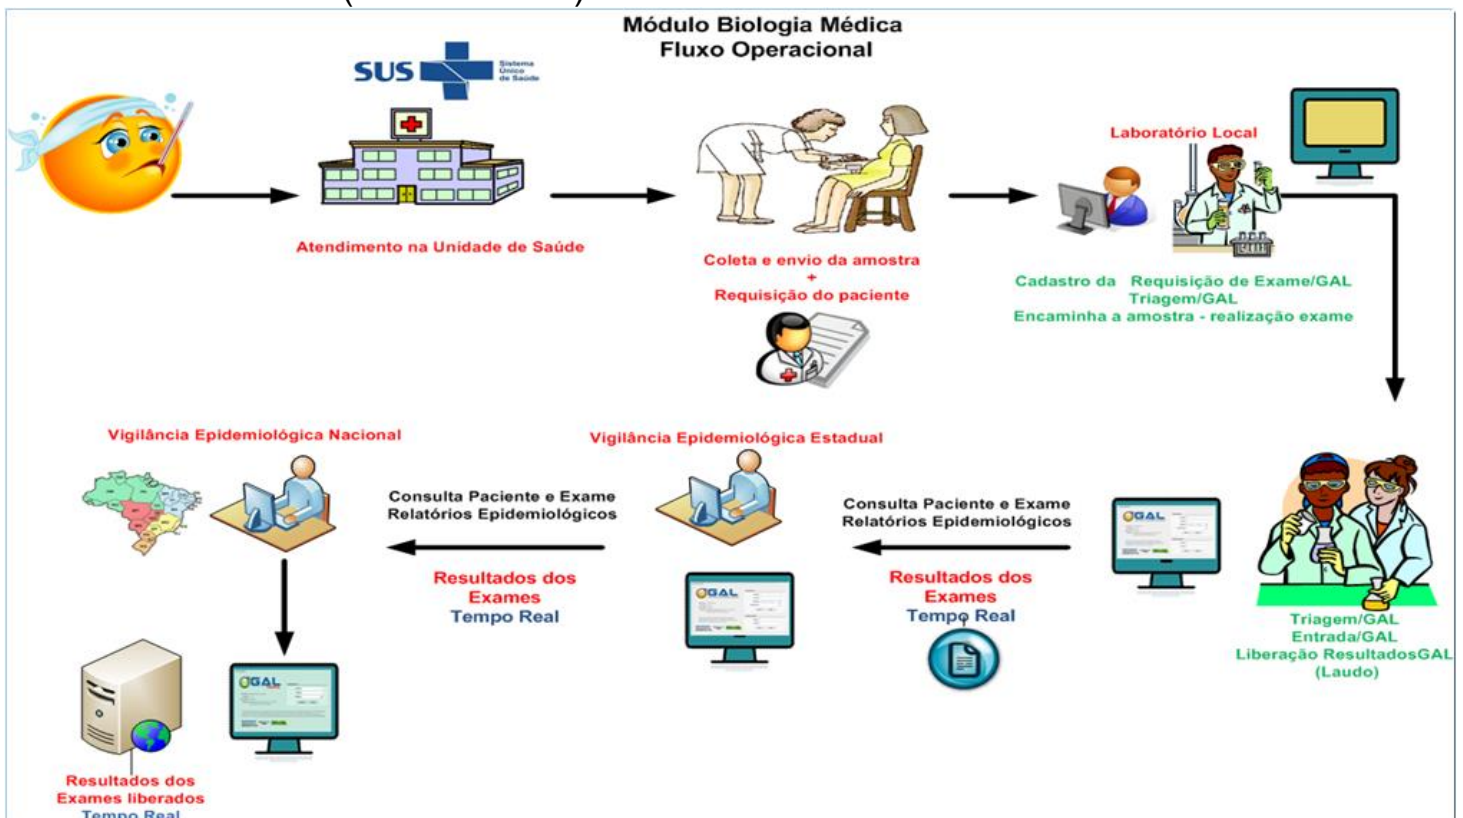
Módulo Biologia Médica
Fluxo Operacional

SUS Sistema Único de Saúde

Atendimento na Unidade de Saúde

Coleta e envio da amostra
+
Requisição do paciente

Laboratório Local

Cadastro da Requisição de Exame/GAL
Triagem/GAL
Encaminha a amostra - realização exame

Triagem/GAL
Entrada/GAL
Liberação ResultadosGAL
(Laudo)

GAL

Consulta Paciente e Exame
Relatórios Epidemiológicos

Resultados dos
Exames
Tempo Real

Vigilância Epidemiológica Estadual

GAL

Consulta Paciente e Exame
Relatórios Epidemiológicos

Resultados dos
Exames
Tempo Real

Vigilância Epidemiológica Nacional

GAL

Resultados dos
Exames liberados
Tempo Real